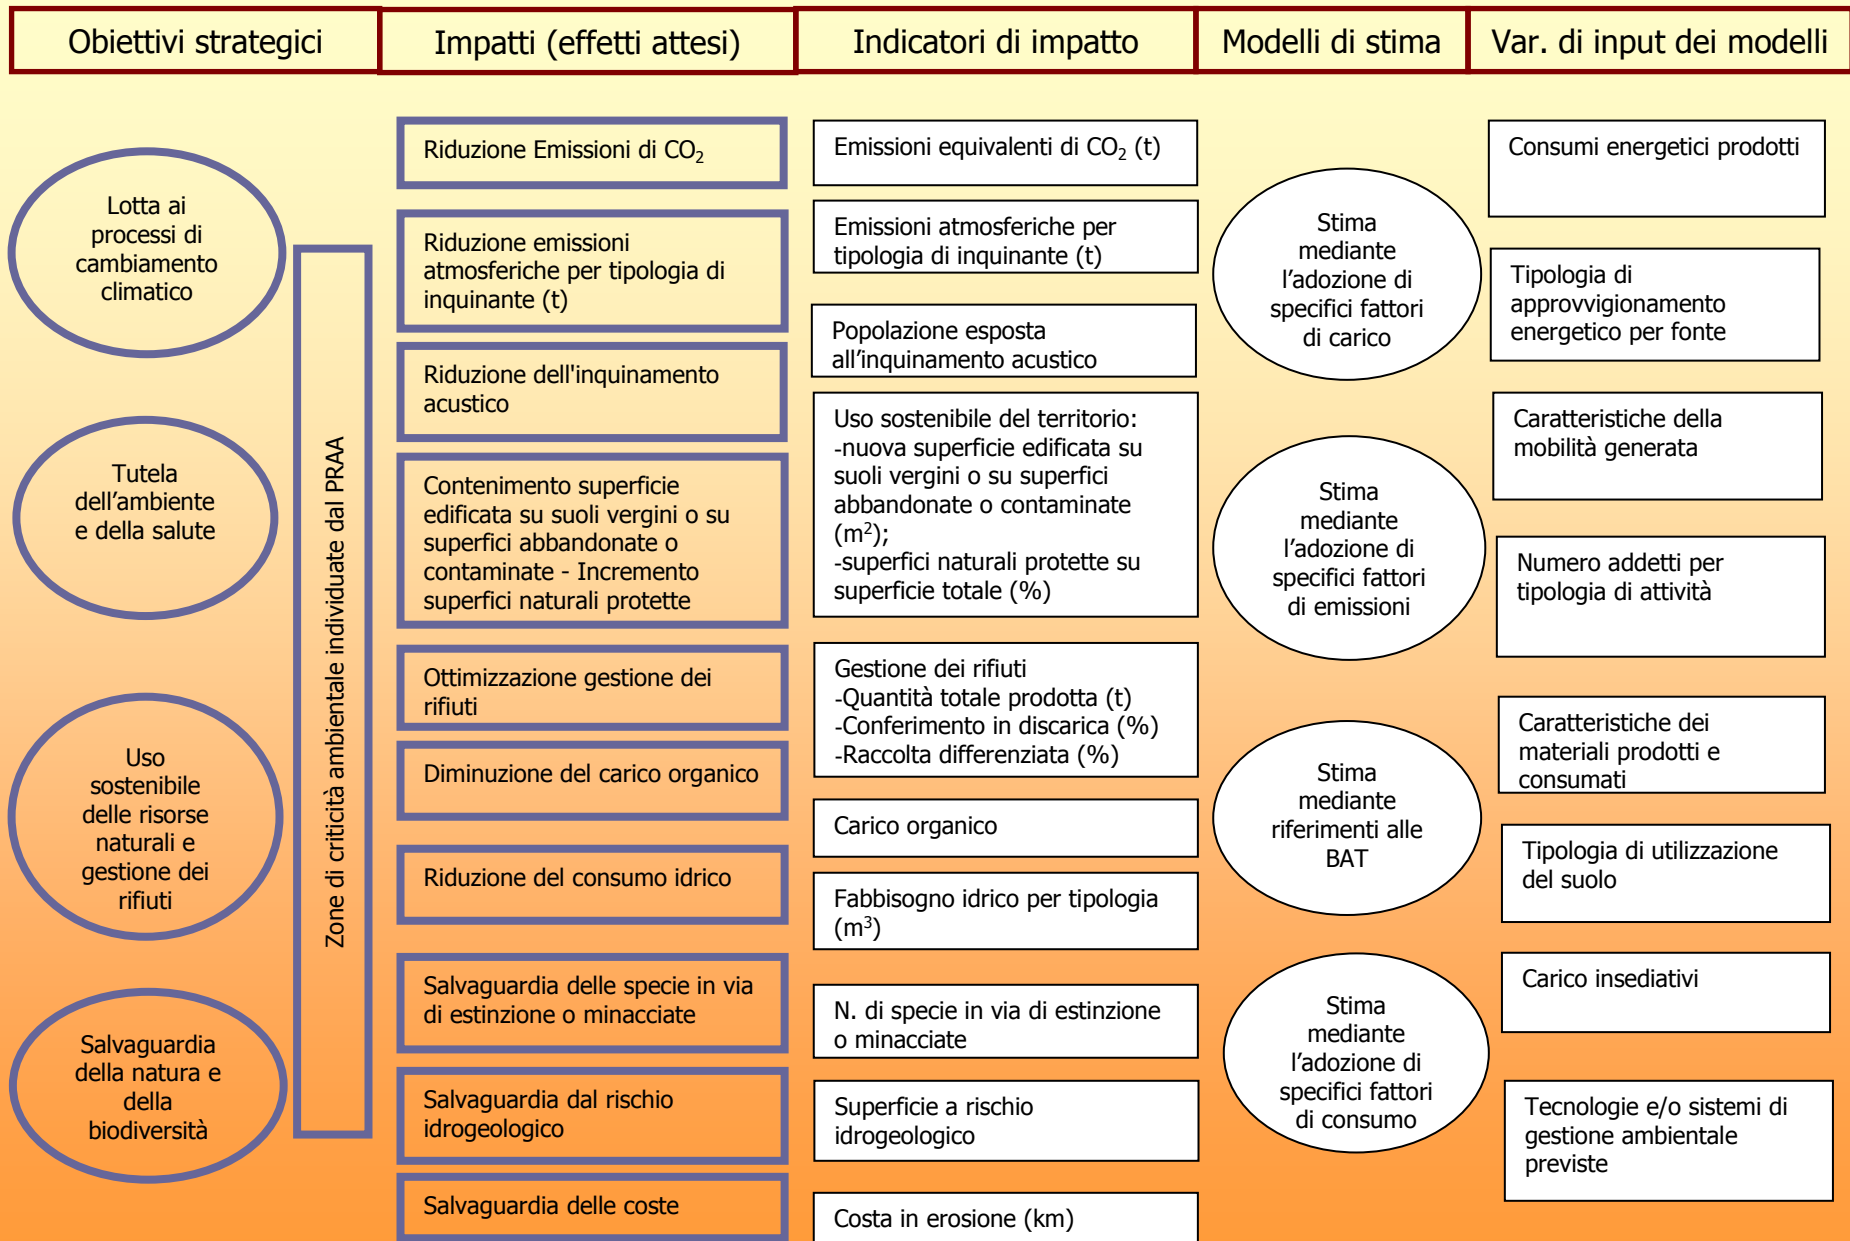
Obiettivi strategici

Impatti (effetti attesi)

Indicatori di impatto

Modelli di stima

Var. di input dei modelli

Lotta ai processi di cambiamento climatico

Tutela dell'ambiente e della salute

Uso sostenibile delle risorse naturali e gestione dei rifiuti

Salvaguardia della natura e della biodiversità

Zone di criticità ambientale individuate dal PRAA

Riduzione Emissioni di $CO_2$

Riduzione emissioni atmosferiche per tipologia di inquinante (t)

Riduzione dell'inquinamento acustico

Contenimento superficie edificata su suoli vergini o su superfici abbandonate o contaminate - Incremento superfici naturali protette

Ottimizzazione gestione dei rifiuti

Diminuzione del carico organico

Riduzione del consumo idrico

Salvaguardia delle specie in via di estinzione o minacciate

Salvaguardia dal rischio idrogeologico

Salvaguardia delle coste

Emissioni equivalenti di $CO_2$ (t)

Emissioni atmosferiche per tipologia di inquinante (t)

Popolazione esposta all'inquinamento acustico

Uso sostenibile del territorio:
-nuova superficie edificata su suoli vergini o su superfici abbandonate o contaminate ($m^2$);
-superfici naturali protette su superficie totale (%)

Gestione dei rifiuti
-Quantità totale prodotta (t)
-Conferimento in discarica (%)
-Raccolta differenziata (%)

Carico organico

Fabbisogno idrico per tipologia ($m^3$)

N. di specie in via di estinzione o minacciate

Superficie a rischio idrogeologico

Costa in erosione (km)

Stima mediante l'adozione di specifici fattori di carico

Stima mediante l'adozione di specifici fattori di emissioni

Stima mediante riferimenti alle BAT

Stima mediante l'adozione di specifici fattori di consumo

Consumi energetici prodotti

Tipologia di approvvigionamento energetico per fonte

Caratteristiche della mobilità generata

Numero addetti per tipologia di attività

Caratteristiche dei materiali prodotti e consumati

Tipologia di utilizzazione del suolo

Carico insediativi

Tecnologie e/o sistemi di gestione ambientale previste